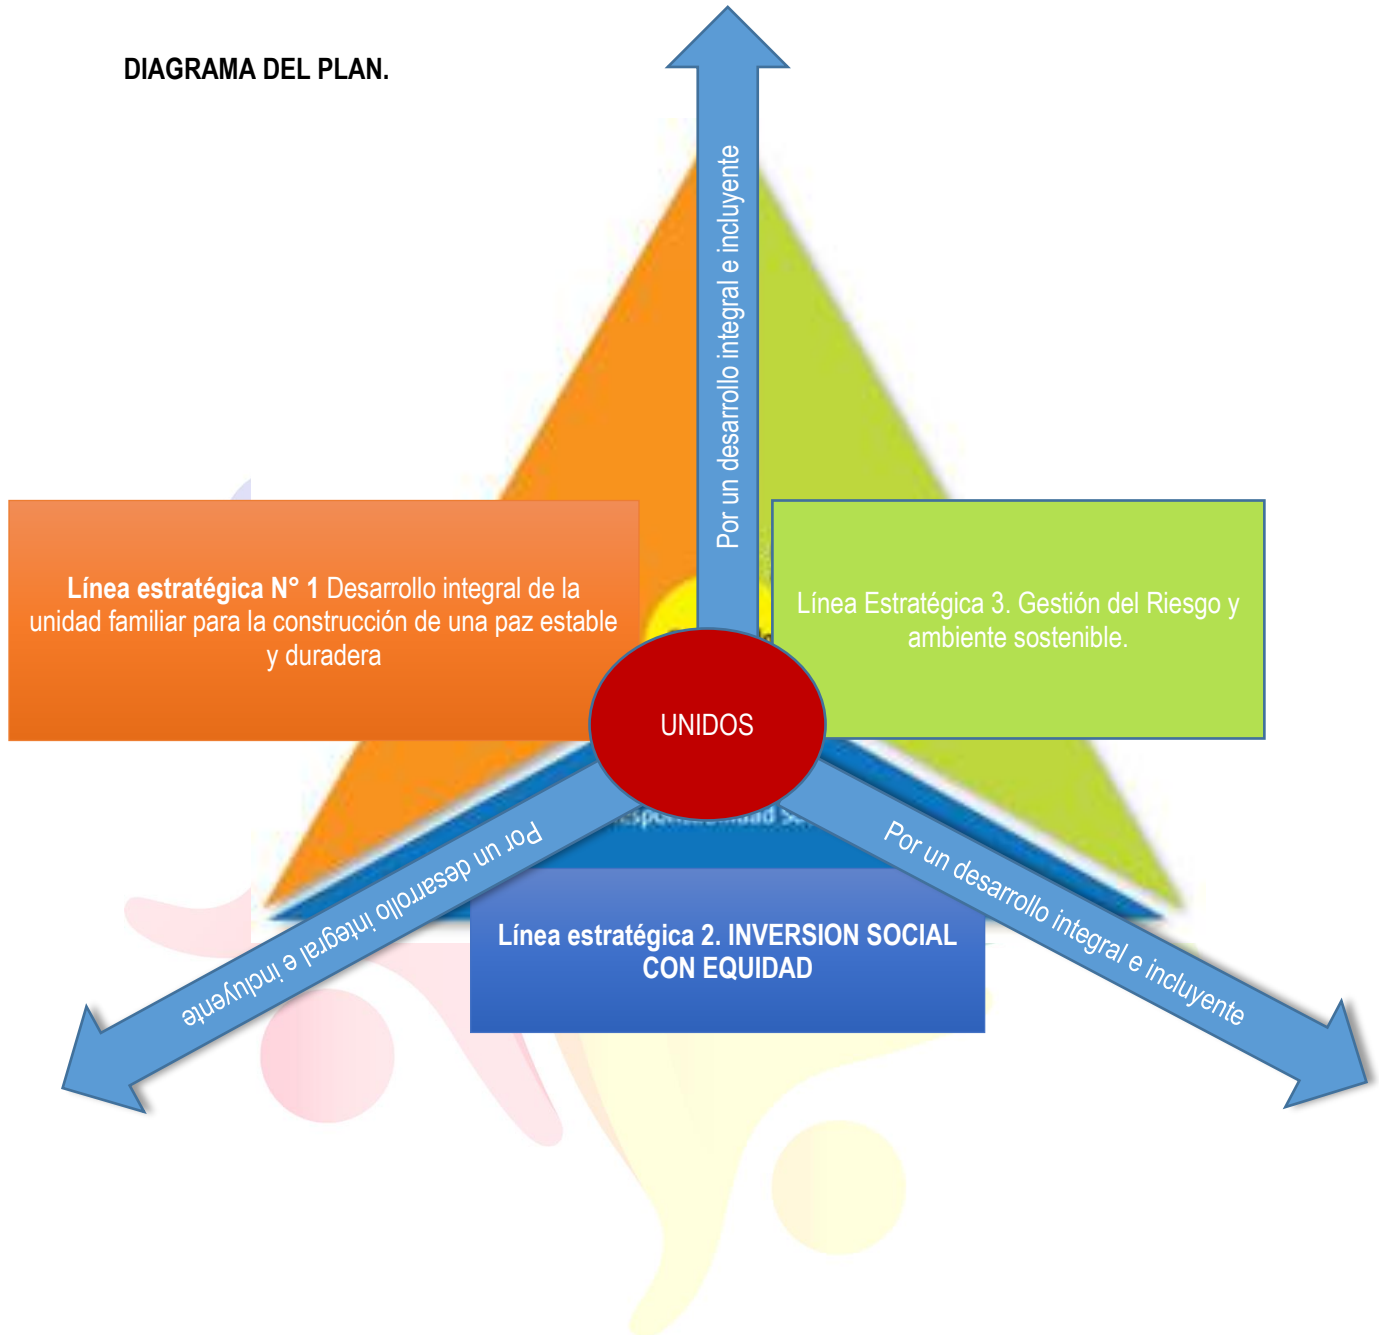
DIAGRAMA DEL PLAN.

Por un desarrollo integral e incluyente

Línea estratégica N° 1 Desarrollo integral de la unidad familiar para la construcción de una paz estable y duradera

Línea Estratégica 3. Gestión del Riesgo y ambiente sostenible.

UNIDOS

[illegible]

Por un desarrollo integral e incluyente

Por un desarrollo integral e incluyente

Línea estratégica 2. INVERSION SOCIAL CON EQUIDAD